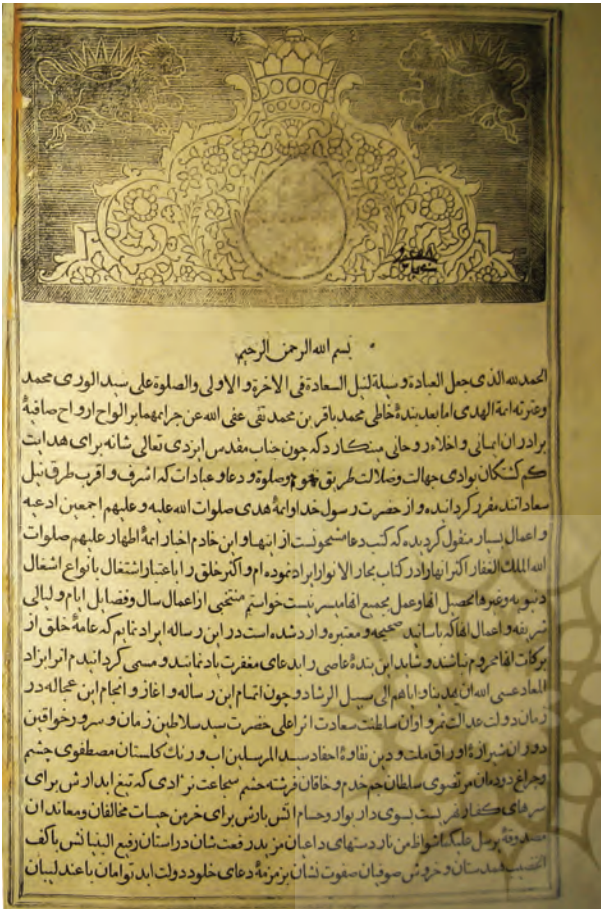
بسم الله الرحمن الرحیم

الحمد لله الذی جعل العبادة وسیلة لنیل السعادة فی الآخرة والاولی والصلوة علی سید الوری محمد وعترته ائمة الهدی اما بعد بنده خاطی محمد باقر بن محمد تقی عفی الله عن جرائمهما بر الواح ارواح صافیهٔ برادران ایمانی و اخلاء روحانی منتکشف میگرداند که چون جناب مقدس ایزدی تعالی شانه برای هدایت کم گشتگان وادی جهالت وضلالت طریق نجوم وصلوة و دعا و عبادات که اشرف و اقرب طرق نیل سعادات اند مقرر گردانیده و از حضرت رسول خدا و ائمه هدی صلوات الله علیه و علیهم اجمعین ادعیه و اعمال بسیار منقول گردیده که کتب دعا مشحونست از آنها و این خادم اخبار ائمة الاطهار علیهم صلوات الله الملک الغفار اکثر آنها را در کتاب بحار الانوار ایراد نموده ام و اکثر خلق را باعتبار اشتغال بانواع اشغال دنیویه فرصت تحصیل و عمل بجمیع آنها میسر نیست خواستم منتخبی از اعمال سال و فضایل ایام و لیالی شریفه و اعمال اماکن با سانید صحیحه و معتبره وارد شده است در این رساله ایراد نمایم که عامهٔ خلق از برکات آنها محروم نباشند و شاید این بندهٔ عاصی را بدعای مغفرت یاد نمایند و مسمی گردانیدم آنرا بزاد المعاد عسی الله ان یهدینا و ایاهم الی سبیل الرشاد و چون اتمام این رساله و آغاز و انجام این عجاله در زمان دولت عدالت نمون و اوان سلطنت سعادت اثر اعلی حضرت سید سلاطین زمان و سرور خواقین دوران شهزادهٔ دودمان ملت و دین نقاوهٔ احفاد سید المرسلین آب و رنگ گلستان مصطفوی چشم و چراغ دودمان مرتضوی سلطان جم خدم و خاقان فریدون حشم شجاعت نژادی که تیغ ابدارش برای سرهای گناه کاران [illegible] بوی دار بوده و حسام آتش بارش برای خرمن حیات مخالفان و معاندان صاعقهٔ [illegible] طلب گاهش با خلقت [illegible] و دستهای دعا در فرقت شان در آستان رفیع البنیانش با کف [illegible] و خروش صوفیان صفوت نشان بزمزمهٔ دعای خلود دولت ابد توامان با عندلیبان